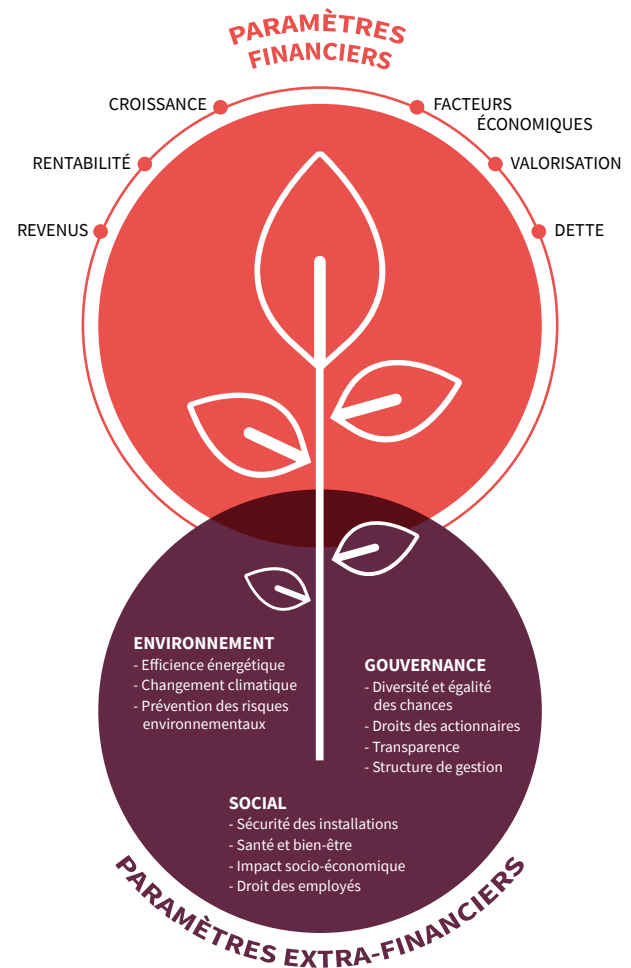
PARAMÈTRES FINANCIERS

CROISSANCE

RENTABILITÉ

REVENUS

FACTEURS ÉCONOMIQUES

VALORISATION

DETTE

ENVIRONNEMENT
- Efficience énergétique
- Changement climatique
- Prévention des risques environnementaux

GOUVERNANCE
- Diversité et égalité des chances
- Droits des actionnaires
- Transparence
- Structure de gestion

SOCIAL
- Sécurité des installations
- Santé et bien-être
- Impact socio-économique
- Droit des employés

PARAMÈTRES EXTRA-FINANCIERS